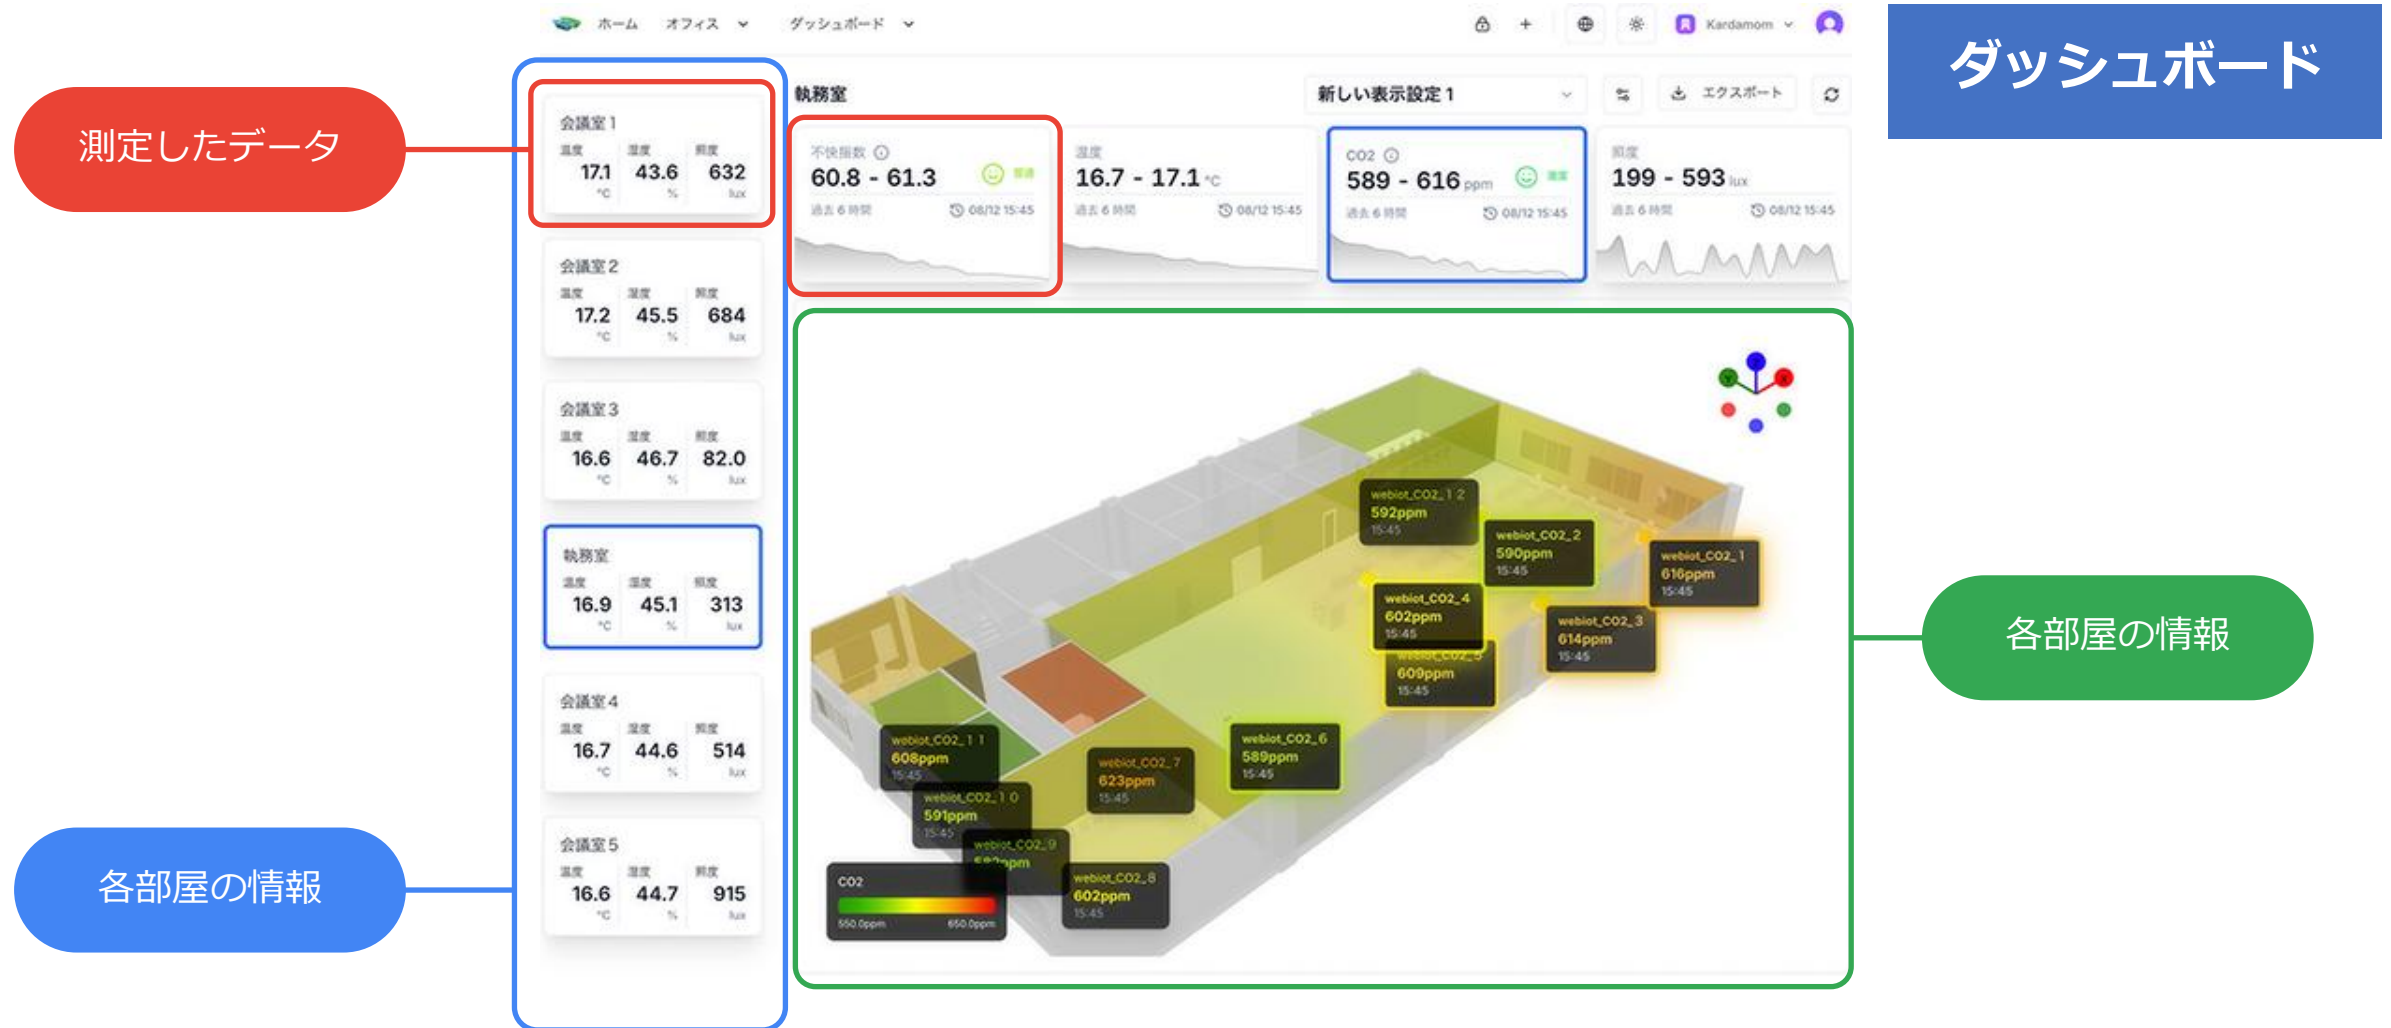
ホーム オフィス ダッシュボード Kardamom

ダッシュボード

測定したデータ

会議室 1
温度 17.1 °C 湿度 43.6 % 照度 632 lux

会議室 2
温度 17.2 °C 湿度 45.5 % 照度 684 lux

会議室 3
温度 16.6 °C 湿度 46.7 % 照度 82.0 lux

執務室
温度 16.9 °C 湿度 45.1 % 照度 313 lux

会議室 4
温度 16.7 °C 湿度 44.6 % 照度 514 lux

会議室 5
温度 16.6 °C 湿度 44.7 % 照度 915 lux

各部屋の情報

執務室 新しい表示設定 1 エクスポート

不快指数 60.8 - 61.3 過去 6 時間 08/12 15:45
温度 16.7 - 17.1 °C 過去 6 時間 08/12 15:45
CO2 589 - 616 ppm 過去 6 時間 08/12 15:45
照度 199 - 593 lux 過去 6 時間 08/12 15:45

webiot_CO2_12 592ppm 15:45
webiot_CO2_2 590ppm 15:45
webiot_CO2_1 616ppm 15:45
webiot_CO2_4 602ppm 15:45
webiot_CO2_3 614ppm 15:45
webiot_CO2_5 609ppm 15:45
webiot_CO2_6 589ppm 15:45
webiot_CO2_7 623ppm 15:45
webiot_CO2_11 608ppm 15:45
webiot_CO2_10 591ppm 15:45
webiot_CO2_9 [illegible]ppm
webiot_CO2_8 602ppm 15:45

CO2
550.0ppm 650.0ppm

各部屋の情報